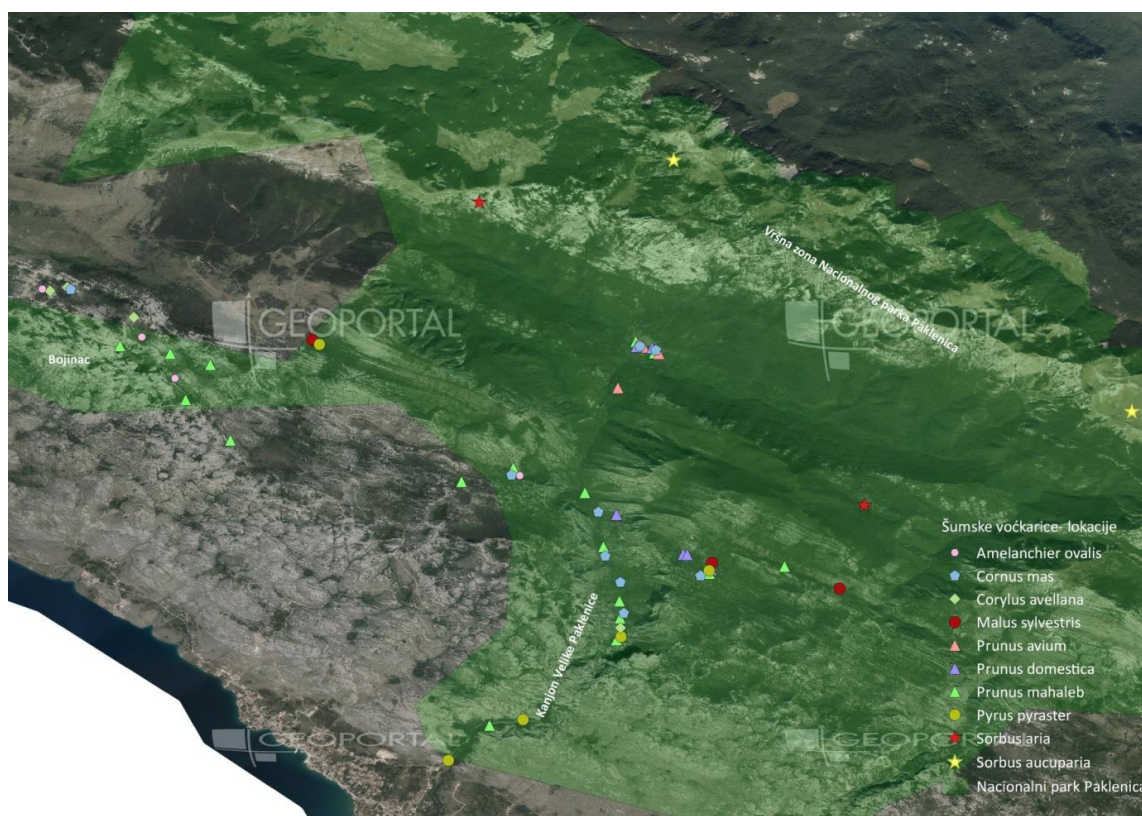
GEOPORTAL

GEOPORTAL

GEOPORTAL

GEOPORTAL

Bojinac

Vršna zona Nacionalnog parka Paklenica

Kanjon Velike Paklenice

Šumske voćkarice- lokacije
Amelanchier ovalis
Cornus mas
Corylus avellana
Malus sylvestris
Prunus avium
Prunus domestica
Prunus mahaleb
Pyrus pyraster
Sorbus aria
Sorbus aucuparia
Nacionalni park Paklenica